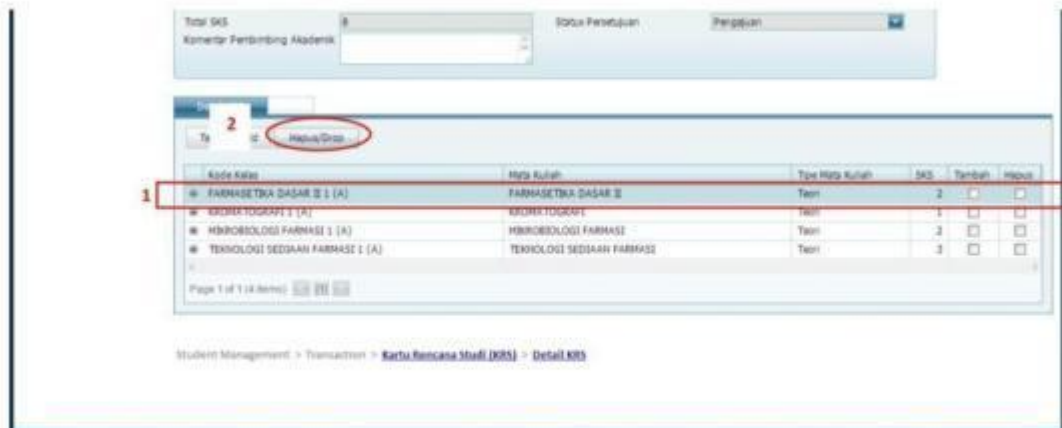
Total SKS 8
Komentar Pembimbing Akademik
Status Persetujuan Pengajuan

2
Ta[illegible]d Hapus/Drop

| Kode Kelas | Mata Kuliah | Tipe Mata Kuliah | SKS | Tambah | Hapus |
|---|---|---|---|---|---|
| FARMASETIKA DASAR II 1 (A) | FARMASETIKA DASAR II | Teori | 2 | ☐ | ☐ |
| KROMATOGRAFI 1 (A) | KROMATOGRAFI | Teori | 1 | ☐ | ☐ |
| MIKROBIOLOGI FARMASI 1 (A) | MIKROBIOLOGI FARMASI | Teori | 2 | ☐ | ☐ |
| TEKNOLOGI SEDIAAN FARMASI 1 (A) | TEKNOLOGI SEDIAAN FARMASI | Teori | 3 | ☐ | ☐ |

1

Page 1 of 1 (4 items) [1]

Student Management > Transaction > Kartu Rencana Studi (KRS) > Detail KRS